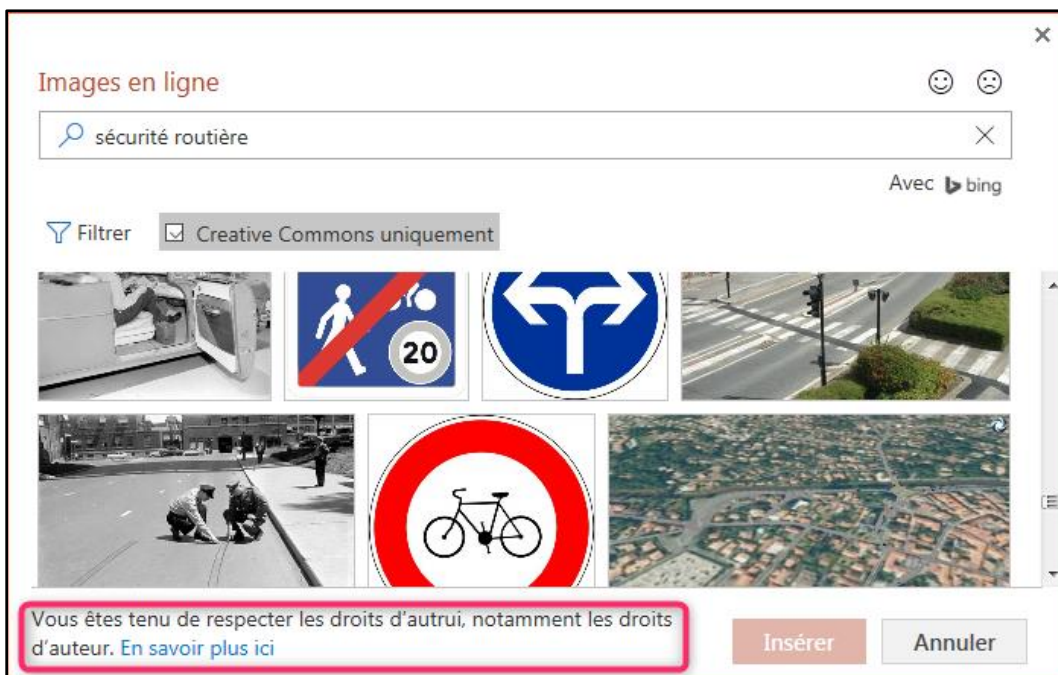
×

Images en ligne

sécurité routière

Avec bing

Filtrer

Creative Commons uniquement

20

Vous êtes tenu de respecter les droits d'autrui, notamment les droits d'auteur. En savoir plus ici

Insérer

Annuler